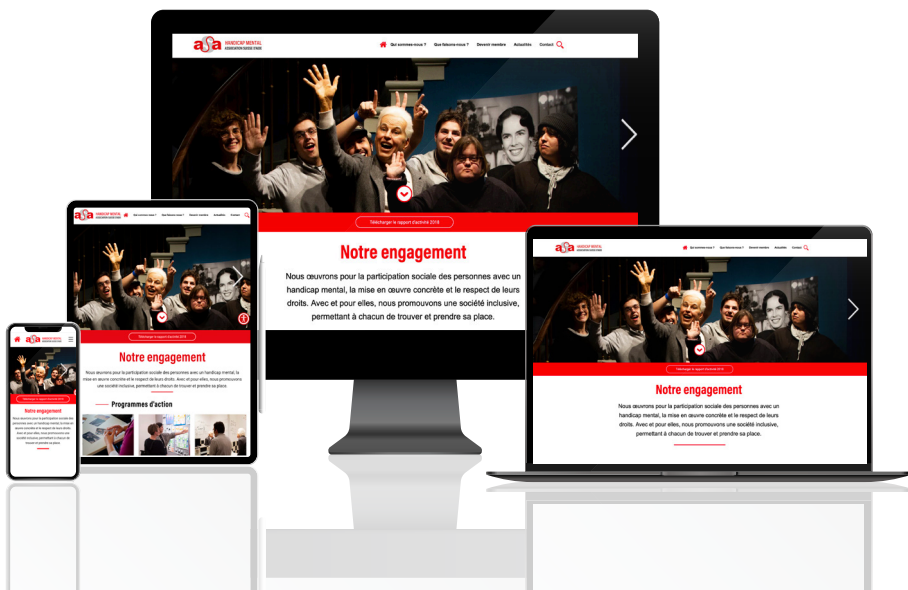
asa HANDICAP MENTAL ASSOCIATION SUISSE ROMANDE

Qui sommes-nous ? Que faisons-nous ? Devenir membre Actualités Contact

Télécharger le rapport d'activité 2018

Notre engagement

Nous œuvrons pour la participation sociale des personnes avec un handicap mental, la mise en œuvre concrète et le respect de leurs droits. Avec et pour elles, nous promouvons une société inclusive, permettant à chacun de trouver et prendre sa place.

asa HANDICAP MENTAL

Qui sommes-nous ? Que faisons-nous ? Devenir membre Actualités Contact

Télécharger le rapport d'activité 2018

Notre engagement

Nous œuvrons pour la participation sociale des personnes avec un handicap mental, la mise en œuvre concrète et le respect de leurs droits. Avec et pour elles, nous promouvons une société inclusive, permettant à chacun de trouver et prendre sa place.

Programmes d'action

asa HANDICAP MENTAL

Notre engagement

Nous œuvrons pour la participation sociale des personnes avec un handicap mental, la mise en œuvre concrète et le respect de leurs droits. Avec et pour elles, nous promouvons une société inclusive, permettant à chacun de trouver et prendre sa place.

asa HANDICAP MENTAL

Qui sommes-nous ? Que faisons-nous ? Devenir membre Actualités Contact

Télécharger le rapport d'activité 2018

Notre engagement

Nous œuvrons pour la participation sociale des personnes avec un handicap mental, la mise en œuvre concrète et le respect de leurs droits. Avec et pour elles, nous promouvons une société inclusive, permettant à chacun de trouver et prendre sa place.